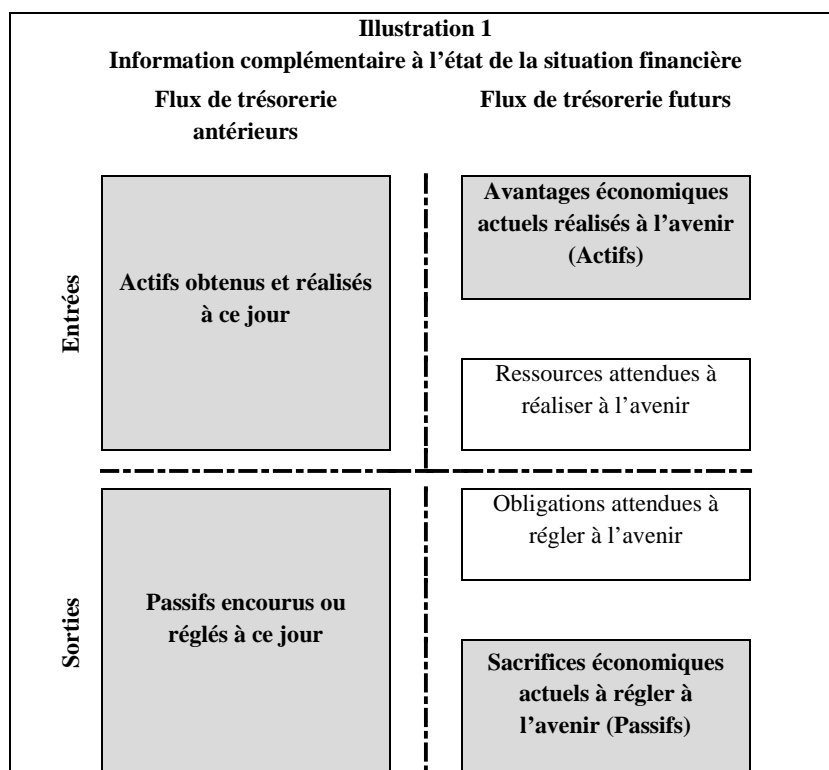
Illustration 1
Information complémentaire à l'état de la situation financière

Flux de trésorerie antérieurs

Flux de trésorerie futurs

Entrées

Actifs obtenus et réalisés à ce jour

Avantages économiques actuels réalisés à l'avenir (Actifs)

Ressources attendues à réaliser à l'avenir

Sorties

Passifs encourus ou réglés à ce jour

Obligations attendues à régler à l'avenir

Sacrifices économiques actuels à régler à l'avenir (Passifs)